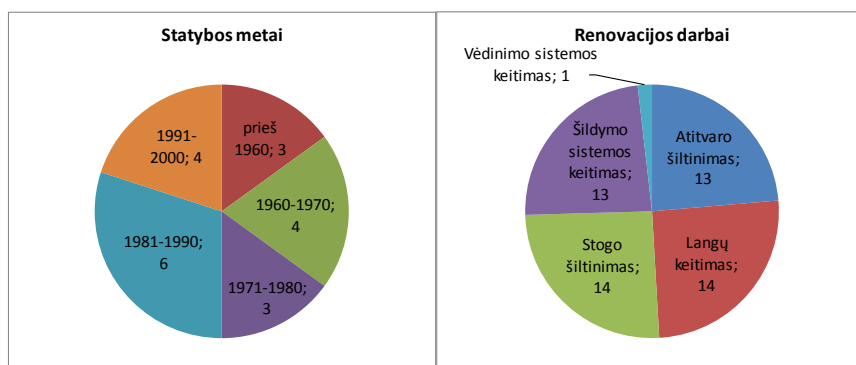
Statybos metai

prieš 1960; 3

1960-1970; 4

1971-1980; 3

1981-1990; 6

1991-2000; 4

Renovacijos darbai

Vėdinimo sistemos keitimas; 1

Atitvaro šiltinimas; 13

Langų keitimas; 14

Stogo šiltinimas; 14

Šildymo sistemos keitimas; 13